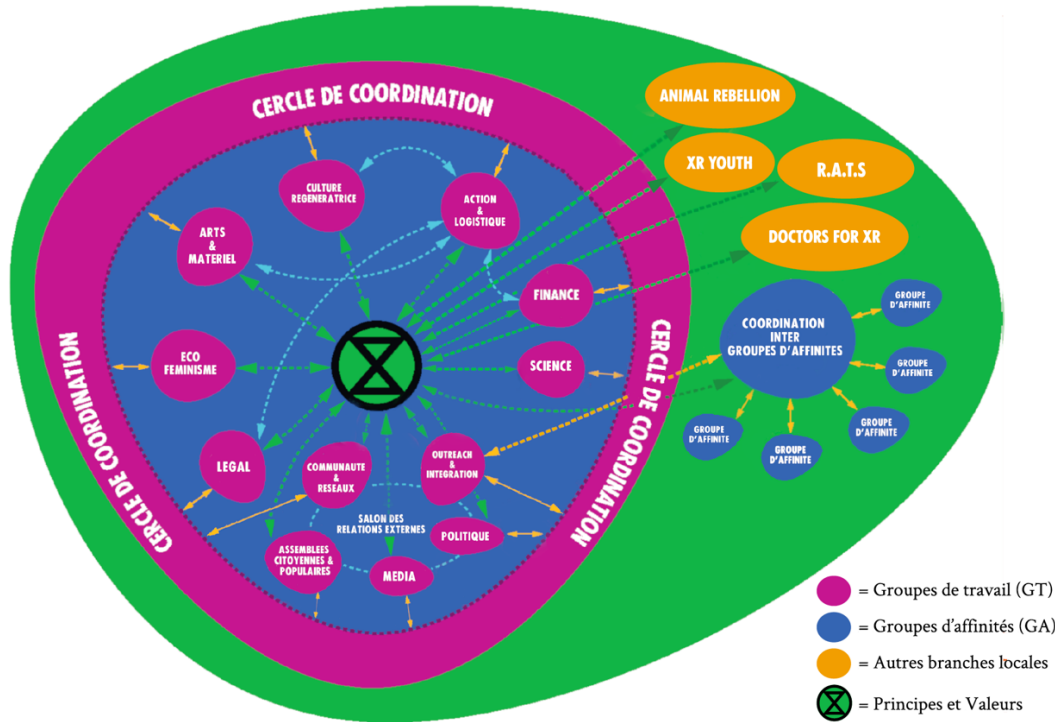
CERCLE DE COORDINATION

CERCLE DE COORDINATION

CERCLE DE COORDINATION

CULTURE REGENERATRICE

ACTION & LOGISTIQUE

ARTS & MATERIEL

FINANCE

ECO FEMINISME

SCIENCE

LEGAL

COMMUNAUTE & RESEAUX

OUTREACH & INTEGRATION

SALON DES RELATIONS EXTERNES

POLITIQUE

ASSEMBLEES CITOYENNES & POPULAIRES

MEDIA

ANIMAL REBELLION

XR YOUTH

R.A.T.S

DOCTORS FOR XR

COORDINATION INTER GROUPES D'AFFINITES

GROUPE D'AFFINITE

GROUPE D'AFFINITE

GROUPE D'AFFINITE

GROUPE D'AFFINITE

GROUPE D'AFFINITE

= Groupes de travail (GT)

= Groupes d'affinités (GA)

= Autres branches locales

= Principes et Valeurs